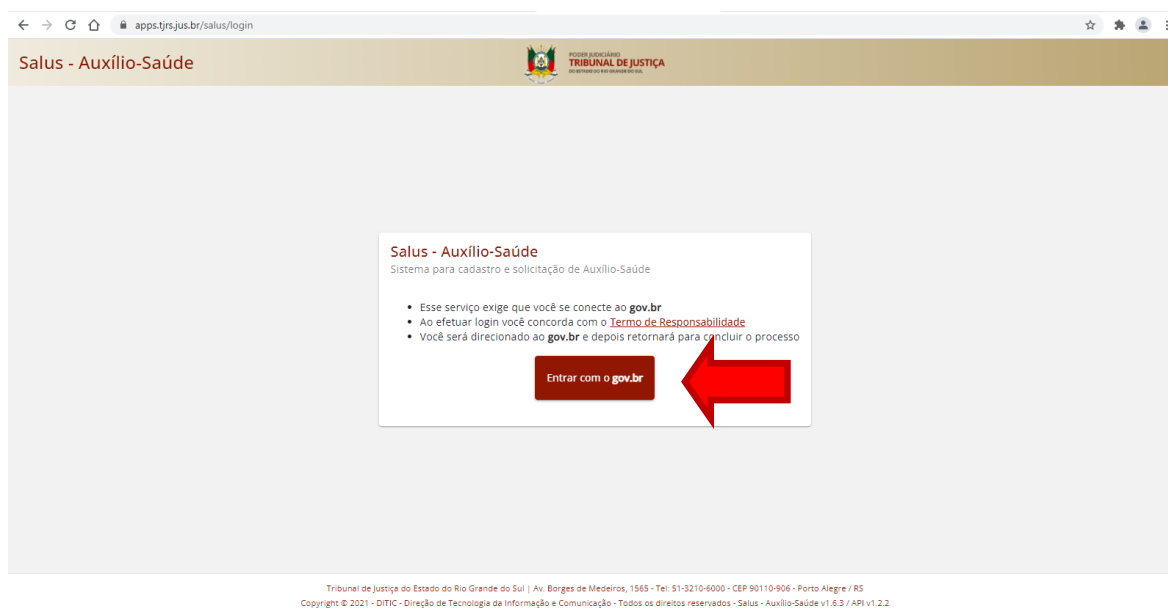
apps.tjrs.jus.br/salus/login

Salus - Auxílio-Saúde

PODER JUDICIÁRIO
TRIBUNAL DE JUSTIÇA
DO ESTADO DO RIO GRANDE DO SUL

Salus - Auxílio-Saúde
Sistema para cadastro e solicitação de Auxílio-Saúde

- Esse serviço exige que você se conecte ao **gov.br**
- Ao efetuar login você concorda com o Termo de Responsabilidade
- Você será direcionado ao **gov.br** e depois retornará para concluir o processo

Entrar com o **gov.br**

Tribunal de Justiça do Estado do Rio Grande do Sul | Av. Borges de Medeiros, 1565 - Tel: 51-3210-6000 - CEP 90110-906 - Porto Alegre / RS
Copyright © 2021 - DITIC - Direção de Tecnologia da Informação e Comunicação - Todos os direitos reservados - Salus - Auxílio-Saúde v1.6.3 / API v1.2.2